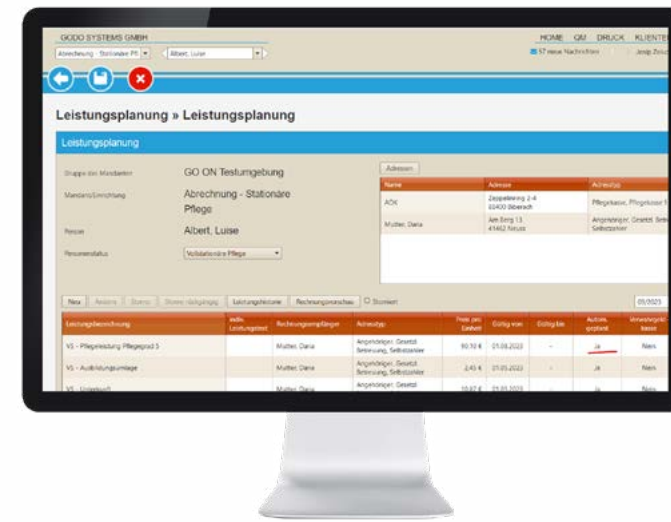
GODO SYSTEMS GMBH

HOME QM DRUCK KLIENTE

Abrechnung - Stationäre Pf

Albert, Luise

57 neue Nachrichten

Leistungsplanung » Leistungsplanung

Leistungsplanung

Gruppe des Mandanten GO ON Testumgebung

Mandant/Einrichtung Abrechnung - Stationäre Pflege

Person Albert, Luise

Personenstatus Vollstationäre Pflege

Adressen

| Name | Adresse | Adresstyp |
|---|---|---|
| AOK | Zeppelinring 2-4 88400 Biberach | Pflegekasse, Pflegekasse |
| Mutter, Dana | Am Berg 13 41462 Neuss | Angehöriger, Gesetzl. Betreuung, Selbstzahler |

Neu Ändern Storno Storno rückgängig Leistungshistorie Rechnungsvorschau Storniert

09/2025

| Leistungsbezeichnung | indiv. Leistungstext | Rechnungsempfänger | Adresstyp | Preis pro Einheit | Gültig von | Gültig bis | Autom. geplant | Verwaltungskasse |
|---|---|---|---|---|---|---|---|---|
| VS - Pflegeleistung Pflegegrad 3 | | Mutter, Dana | Angehöriger, Gesetzl. Betreuung, Selbstzahler | 90,10 € | 01.08.2023 | - | Ja | Nein |
| VS - Ausbildungsumlage | | Mutter, Dana | Angehöriger, Gesetzl. Betreuung, Selbstzahler | 2,45 € | 01.05.2023 | - | Ja | Nein |
| VS - Unterkunft | | Mutter, Dana | Angehöriger, Gesetzl. | 10,67 € | 01.05.2023 | - | Ja | Nein |